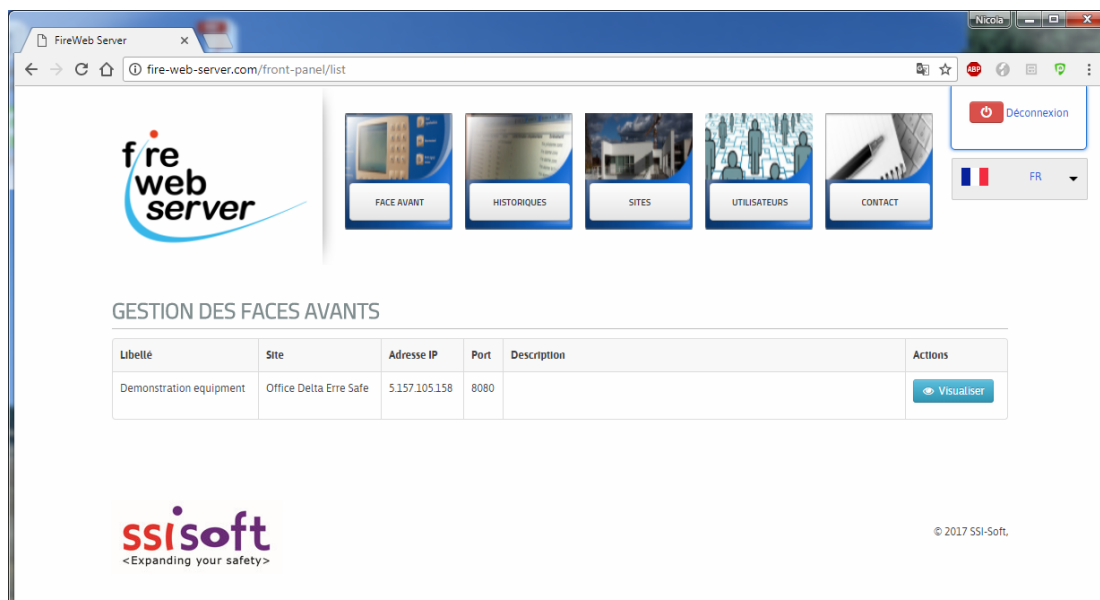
FireWeb Server ×

Nicola

fire-web-server.com/front-panel/list

ABP

Déconnexion

FR

fire web server

FACE AVANT

HISTORIQUES

SITES

UTILISATEURS

CONTACT

GESTION DES FACES AVANTS

| Libellé | Site | Adresse IP | Port | Description | Actions |
|---|---|---|---|---|---|
| Demonstration equipment | Office Delta Erre Safe | 5.157.105.158 | 8080 | | Visualiser |

ssisoft
<Expanding your safety>

© 2017 SSI-Soft.